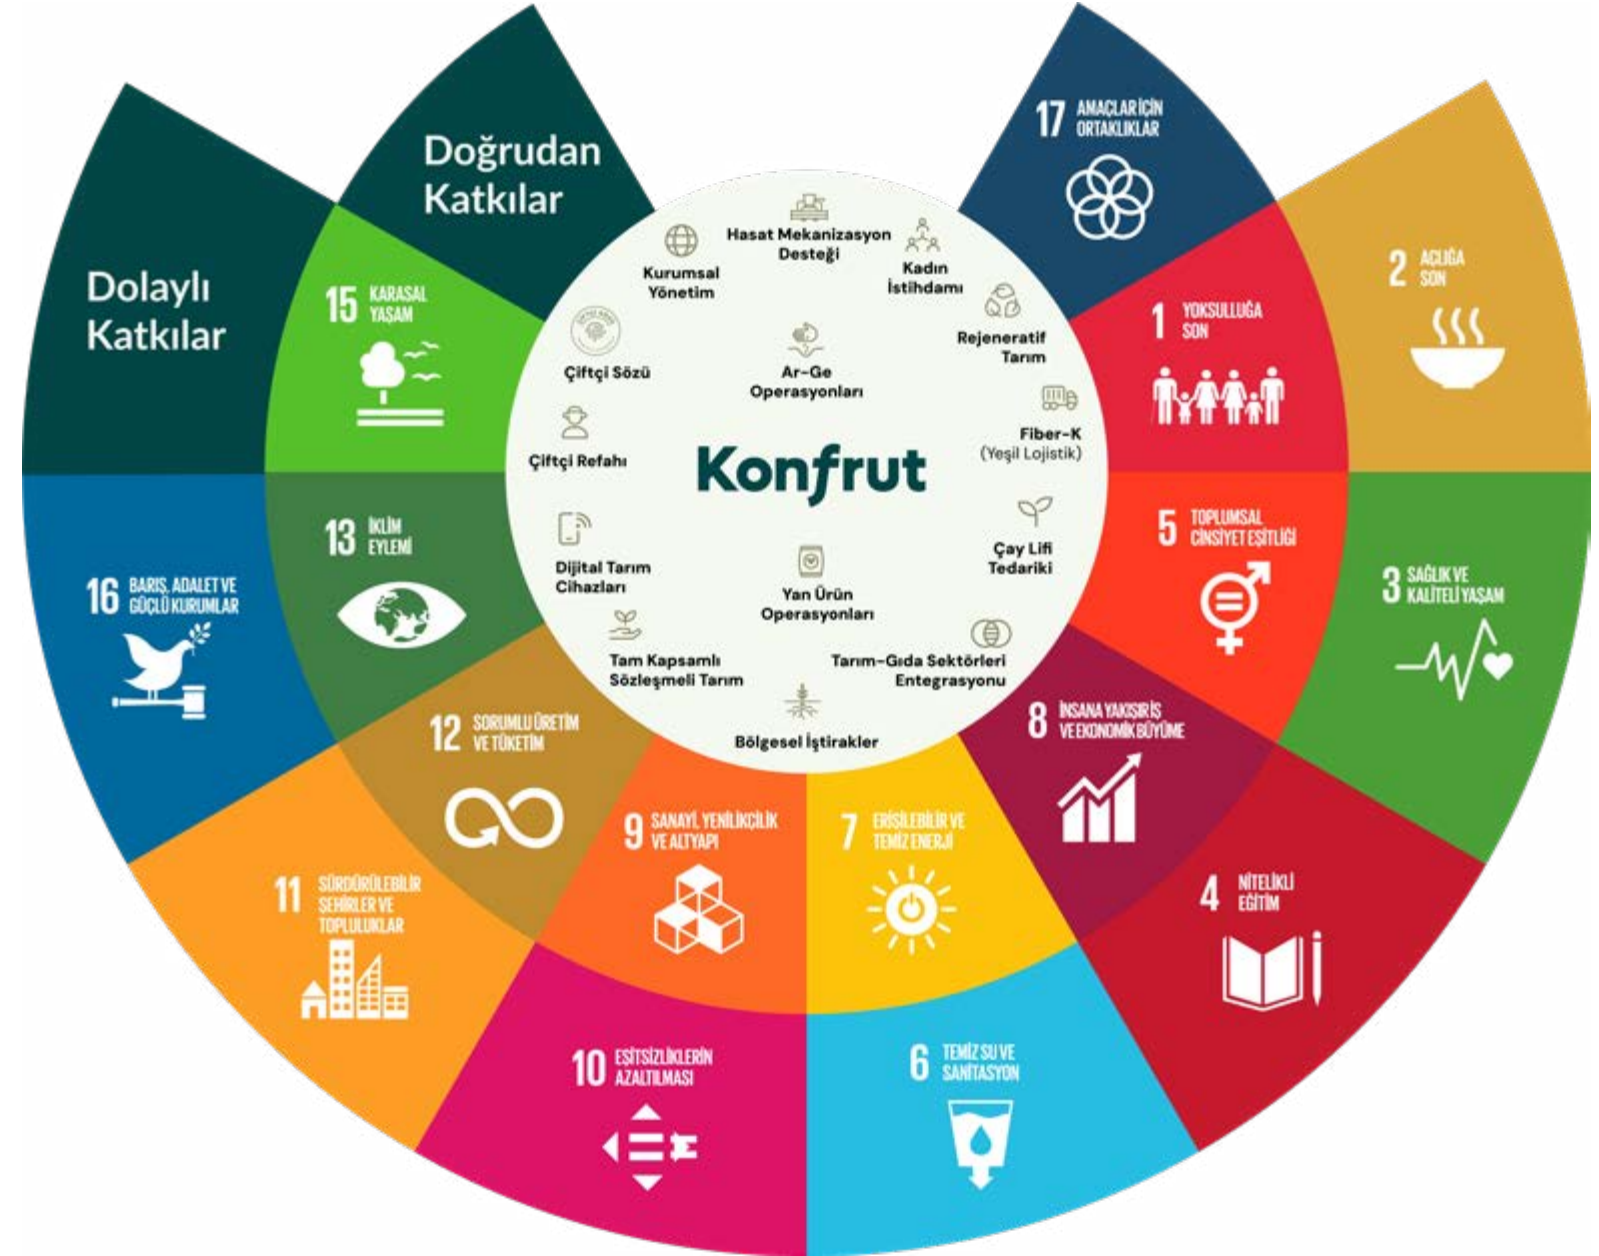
Doğrudan Katkılar

Dolaylı Katkılar

17 AMAÇLAR İÇİN ORTAKLIKLAR

2 AÇLIĞA SON

1 YOKSULLUĞA SON

15 KARASAL YAŞAM

Hasat Mekanizasyon Desteği

Kurumsal Yönetim

Kadın İstihdamı

Rejeneratif Tarım

Çiftçi Sözü

Ar-Ge Operasyonları

Fiber-K (Yeşil Lojistik)

Çiftçi Refahı

Konfrut

13 İKLİM EYLEMİ

5 TOPLUMSAL CİNSİYET EŞİTLİĞİ

16 BARIŞ, ADALET VE GÜÇLÜ KURUMLAR

Dijital Tarım Cihazları

Çay Lifi Tedariki

Yan Ürün Operasyonları

3 SAĞLIK VE KALİTELİ YAŞAM

Tam Kapsamlı Sözleşmeli Tarım

Tarım-Gıda Sektörleri Entegrasyonu

Bölgesel İştirakler

12 SORUMLU ÜRETİM VE TÜKETİM

8 İNSANA YAKIŞIR İŞ VE EKONOMİK BÜYÜME

9 SANAYİ, YENİLİKÇİLİK VE ALTYAPI

7 ERİŞİLEBİLİR VE TEMİZ ENERJİ

11 SÜRDÜRÜLEBİLİR ŞEHİRLER VE TOPLULUKLAR

4 NİTELİKLİ EĞİTİM

10 EŞİTSİZLİKLERİN AZALTILMASI

6 TEMİZ SU VE SANİTASYON